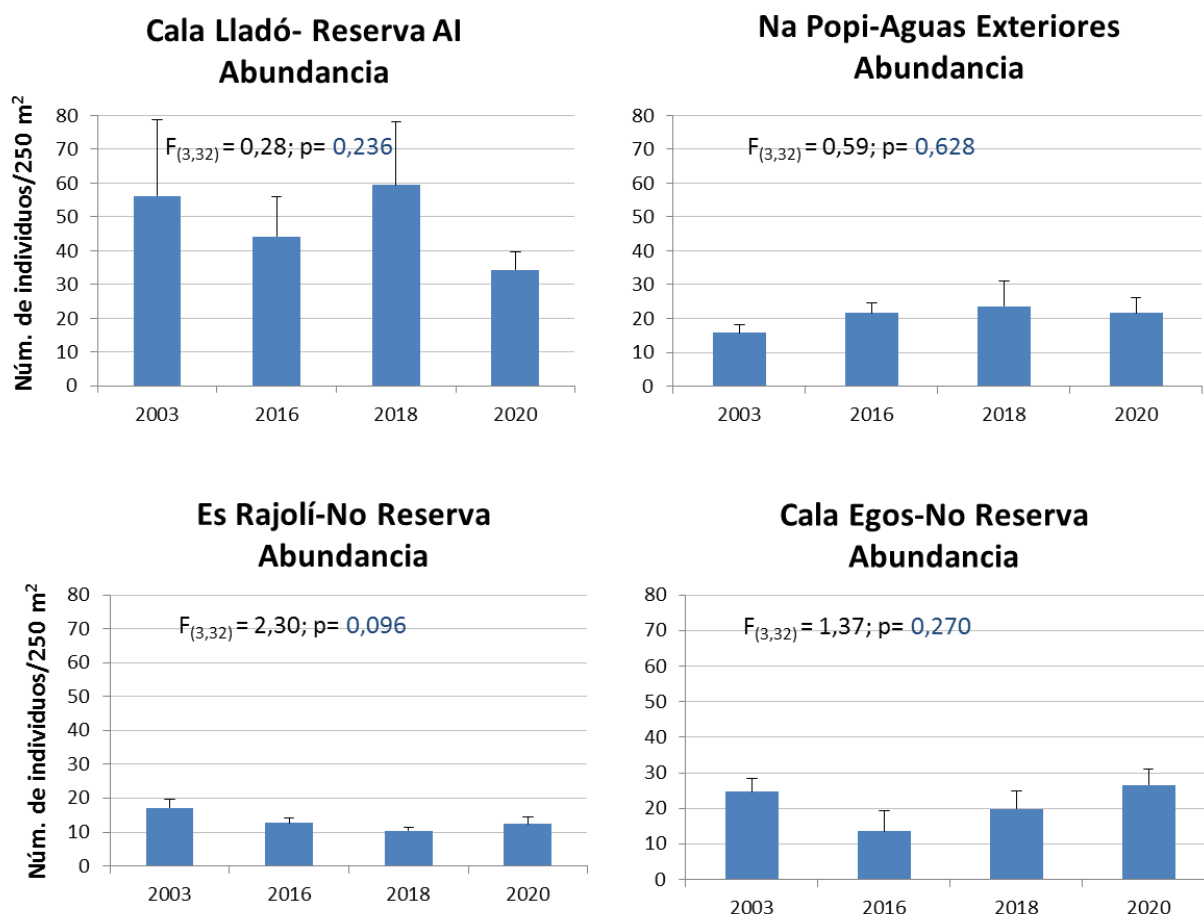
Cala Lladó- Reserva AI
Abundancia

Núm. de individuos/250 m$^2$

80
70
60
50
40
30
20
10
0

$F_{(3,32)}$ = 0,28; p= 0,236

2003
2016
2018
2020

Na Popi-Aguas Exteriores
Abundancia

80
70
60
50
40
30
20
10
0

$F_{(3,32)}$ = 0,59; p= 0,628

2003
2016
2018
2020

Es Rajolí-No Reserva
Abundancia

Núm. de individuos/250 m$^2$

80
70
60
50
40
30
20
10
0

$F_{(3,32)}$ = 2,30; p= 0,096

2003
2016
2018
2020

Cala Egos-No Reserva
Abundancia

80
70
60
50
40
30
20
10
0

$F_{(3,32)}$ = 1,37; p= 0,270

2003
2016
2018
2020